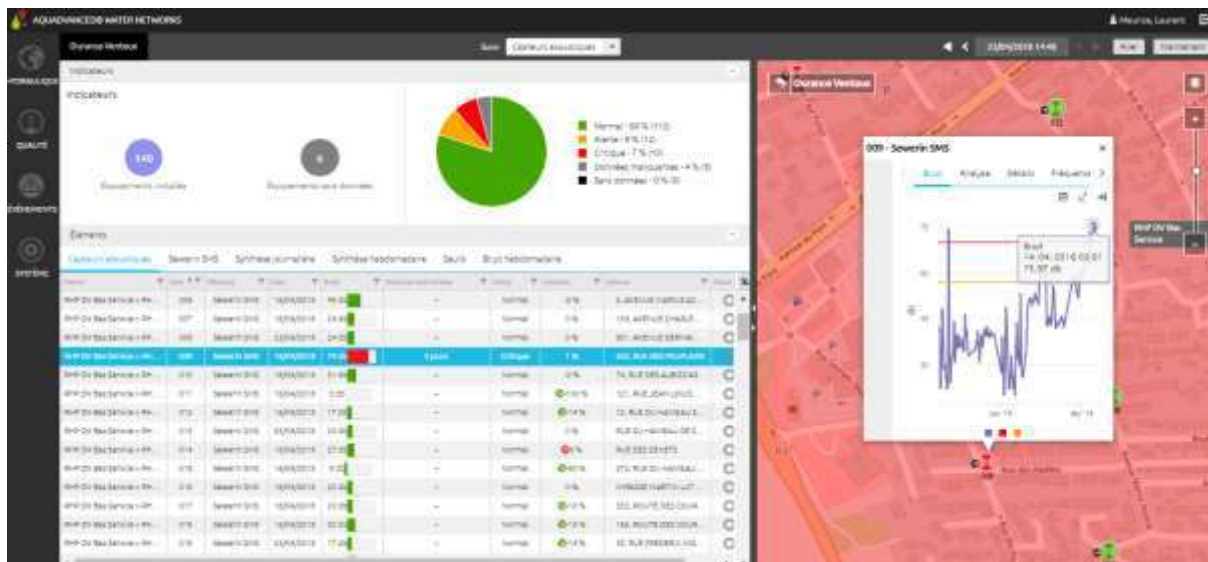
AQUADVANCED® WATER NETWORKS

Meurice, Laurent

HYDRAULIQUE

QUALITÉ

ÉVÈNEMENTS

SYSTÈME

Durance Ventoux

Capteurs acoustiques

21/05/2018 14:46

Indicateurs

Indicateurs

140

Équipements installés

Équipements sans données

Normal - 86% (112)

Alerte - 8% (12)

Critique - 7% (10)

Données manquantes - 4% (5)

Sans données - 0% (0)

Éléments

Capteurs acoustiques

Severin SMS

Synthèse journalière

Synthèse hebdomadaire

Seuils

Bruit hebdomadaire

Durance Ventoux

009 - Severin SMS

Bruit

Analyse

Détails

Fréquence

Bruit
14/04/2018 02:01
75.97 dB

Rue des Jardins